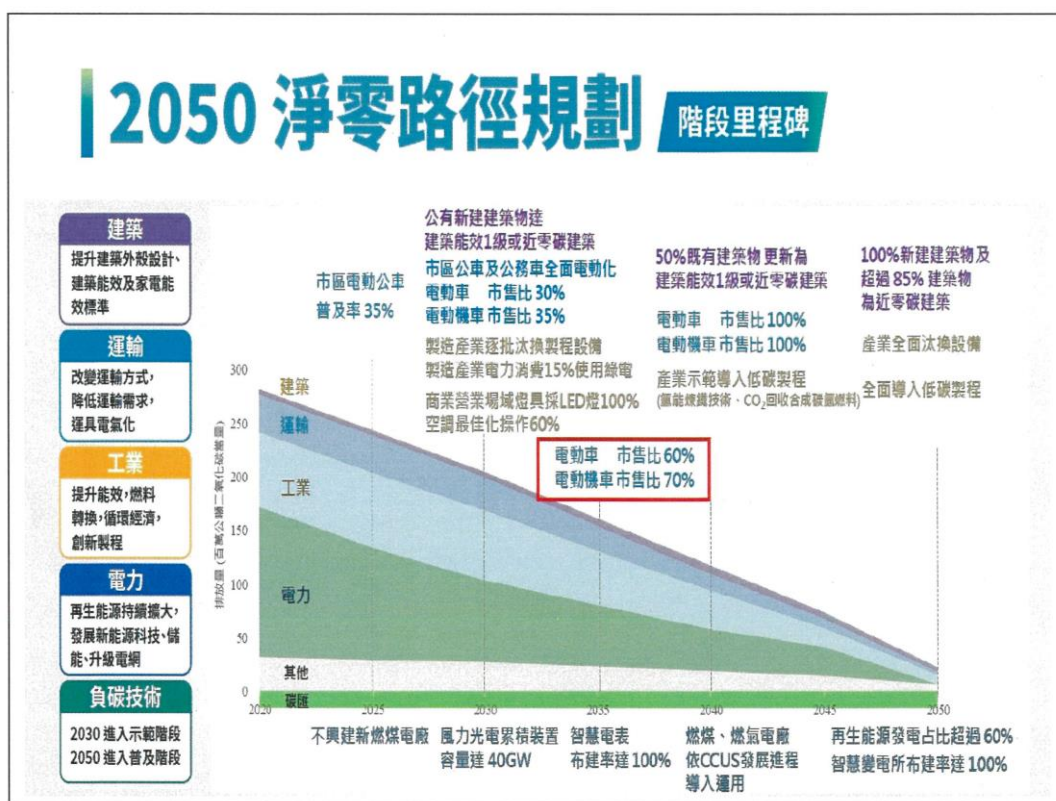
2050 淨零路徑規劃 階段里程碑

建築
提升建築外殼設計、建築能效及家電能效標準

運輸
改變運輸方式，降低運輸需求，運具電氣化

工業
提升能效，燃料轉換，循環經濟，創新製程

電力
再生能源持續擴大，發展新能源科技、儲能、升級電網

負碳技術
2030 進入示範階段
2050 進入普及階段

市區電動公車普及率 35%

公有新建建築物達建築能效1級或近零碳建築
市區公車及公務車全面電動化
電動車 市售比 30%
電動機車 市售比 35%
製造產業逐批汰換製程設備
製造產業電力消費15%使用綠電
商業營業場域燈具採LED燈100%
空調最佳化操作60%

電動車 市售比 60%
電動機車 市售比 70%

50%既有建築物 更新為建築能效1級或近零碳建築
電動車 市售比 100%
電動機車 市售比 100%
產業示範導入低碳製程
(氫能煉鐵技術、$CO_2$回收合成碳氫燃料)

100%新建建築物及超過 85% 建築物為近零碳建築
產業全面汰換設備
全面導入低碳製程

排放量 (百萬公噸二氧化碳當量)
300
250
200
150
100
50
0
建築
運輸
工業
電力
其他
碳匯
2020 2025 2030 2035 2040 2045 2050

不興建新燃煤電廠
風力光電累積裝置容量達 40GW
智慧電表布建率達 100%
燃煤、燃氣電廠依CCUS發展進程導入運用
再生能源發電占比超過 60%
智慧變電所布建率達 100%